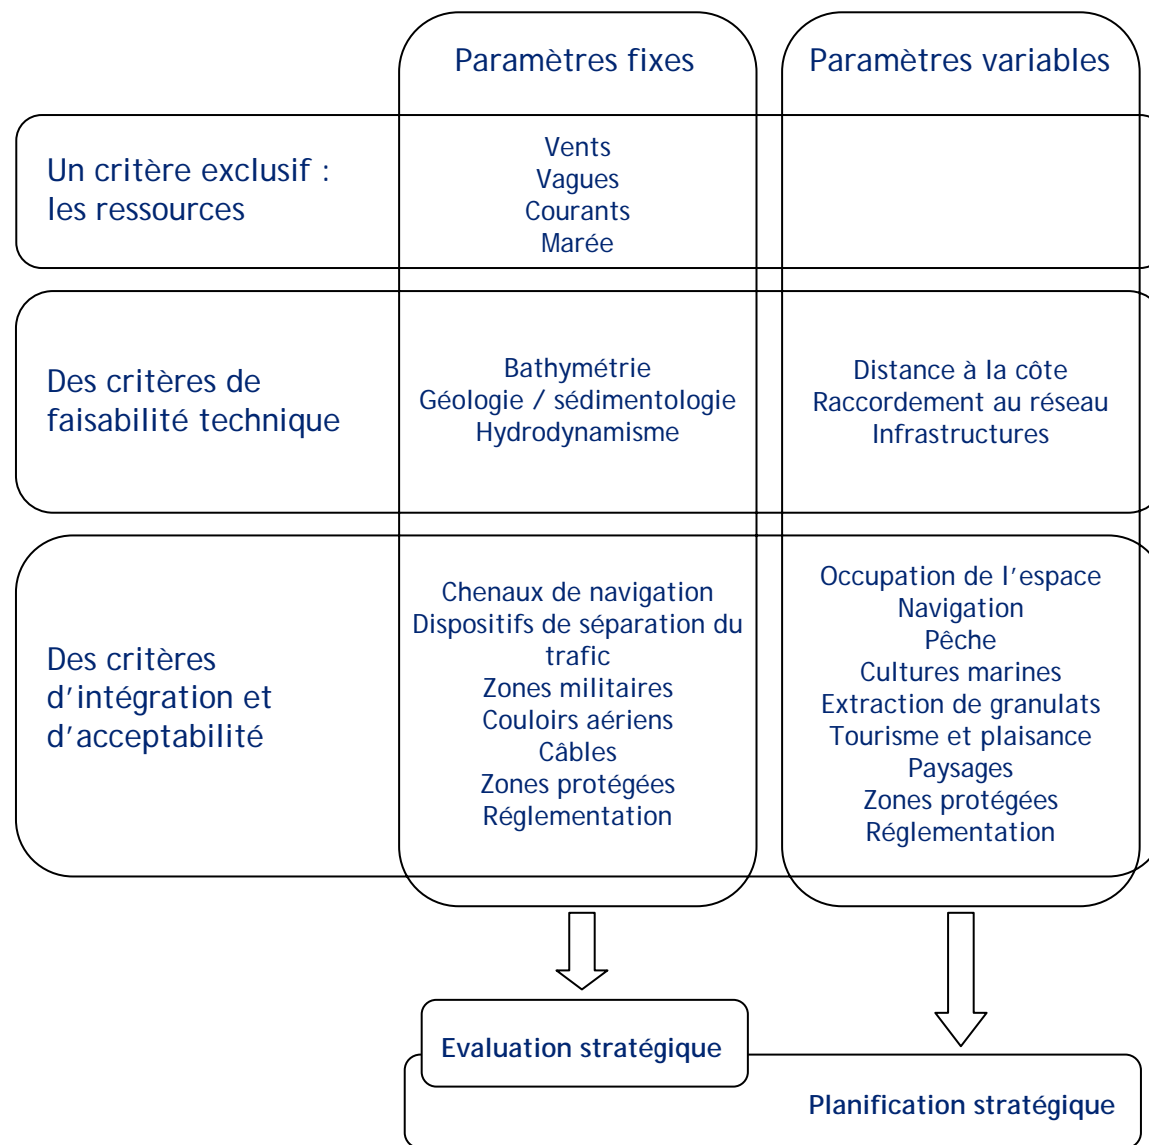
| | Paramètres fixes | Paramètres variables |
|---|---|---|
| Un critère exclusif : les ressources | Vents<br>Vagues<br>Courants<br>Marée | |
| Des critères de faisabilité technique | Bathymétrie<br>Géologie / sédimentologie<br>Hydrodynamisme | Distance à la côte<br>Raccordement au réseau<br>Infrastructures |
| Des critères d'intégration et d'acceptabilité | Chenaux de navigation<br>Dispositifs de séparation du trafic<br>Zones militaires<br>Couloirs aériens<br>Câbles<br>Zones protégées<br>Réglementation | Occupation de l'espace<br>Navigation<br>Pêche<br>Cultures marines<br>Extraction de granulats<br>Tourisme et plaisance<br>Paysages<br>Zones protégées<br>Réglementation |

Evaluation stratégique

Planification stratégique